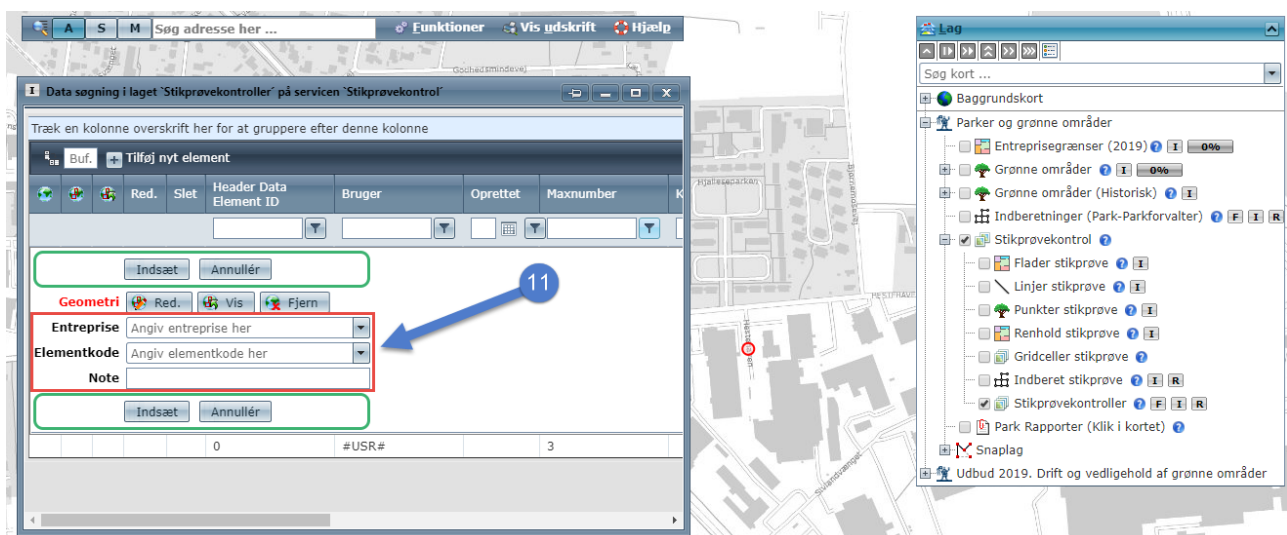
A S M Søg adresse her ... Funktioner Vis udskrift Hjælp

Goduedsmindevej

Data søgning i laget `Stikprøvekontroller´ på servicen `Stikprøvekontrol´

Træk en kolonne overskrift her for at gruppere efter denne kolonne

Buf. Tilføj nyt element

| | | | Red. | Slet | Header Data Element ID | Bruger | Oprettet | Maxnumber | K |
|---|---|---|---|---|---|---|---|---|---|

Indsæt Annullér

11

Geometri Red. Vis Fjern

Entreprise Angiv entreprise her
Elementkode Angiv elementkode her
Note

Indsæt Annullér

| | | | | | 0 | #USR# | | 3 | |
|---|---|---|---|---|---|---|---|---|---|

Hjælleseparken

Lag
Søg kort ...
Baggrundskort
Parker og grønne områder
Entreprisegrænser (2019) I 0%
Grønne områder I 0%
Grønne områder (Historisk) I
Indberetninger (Park-Parkforvalter) F I R
Stikprøvekontrol
Flader stikprøve I
Linjer stikprøve
Punkter stikprøve I
Renhold stikprøve I
Gridceller stikprøve
Indberet stikprøve I R
Stikprøvekontroller F I R
Park Rapporter (Klik i kortet)
Snaplag
Udbud 2019. Drift og vedligehold af grønne områder